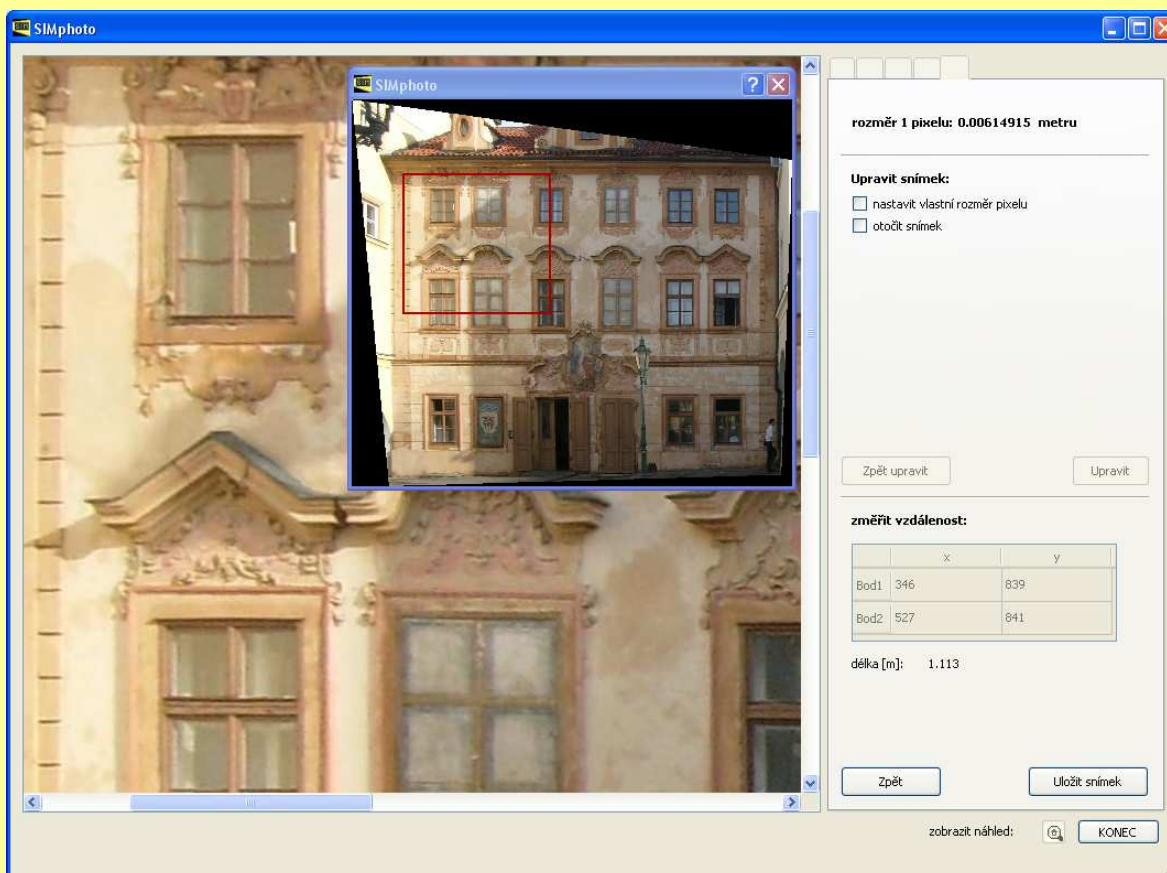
SIMphoto

SIMphoto

rozměr 1 pixelu: 0.00614915 metru

Upravit snímek:

nastavit vlastní rozměr pixelu

otočit snímek

Zpět upravit

Upravit

změřit vzdálenost:

| | x | y |
|---|---|---|
| Bod1 | 346 | 839 |
| Bod2 | 527 | 841 |

délka [m]: 1.113

Zpět

Uložit snímek

zobrazit náhled:

KONEC